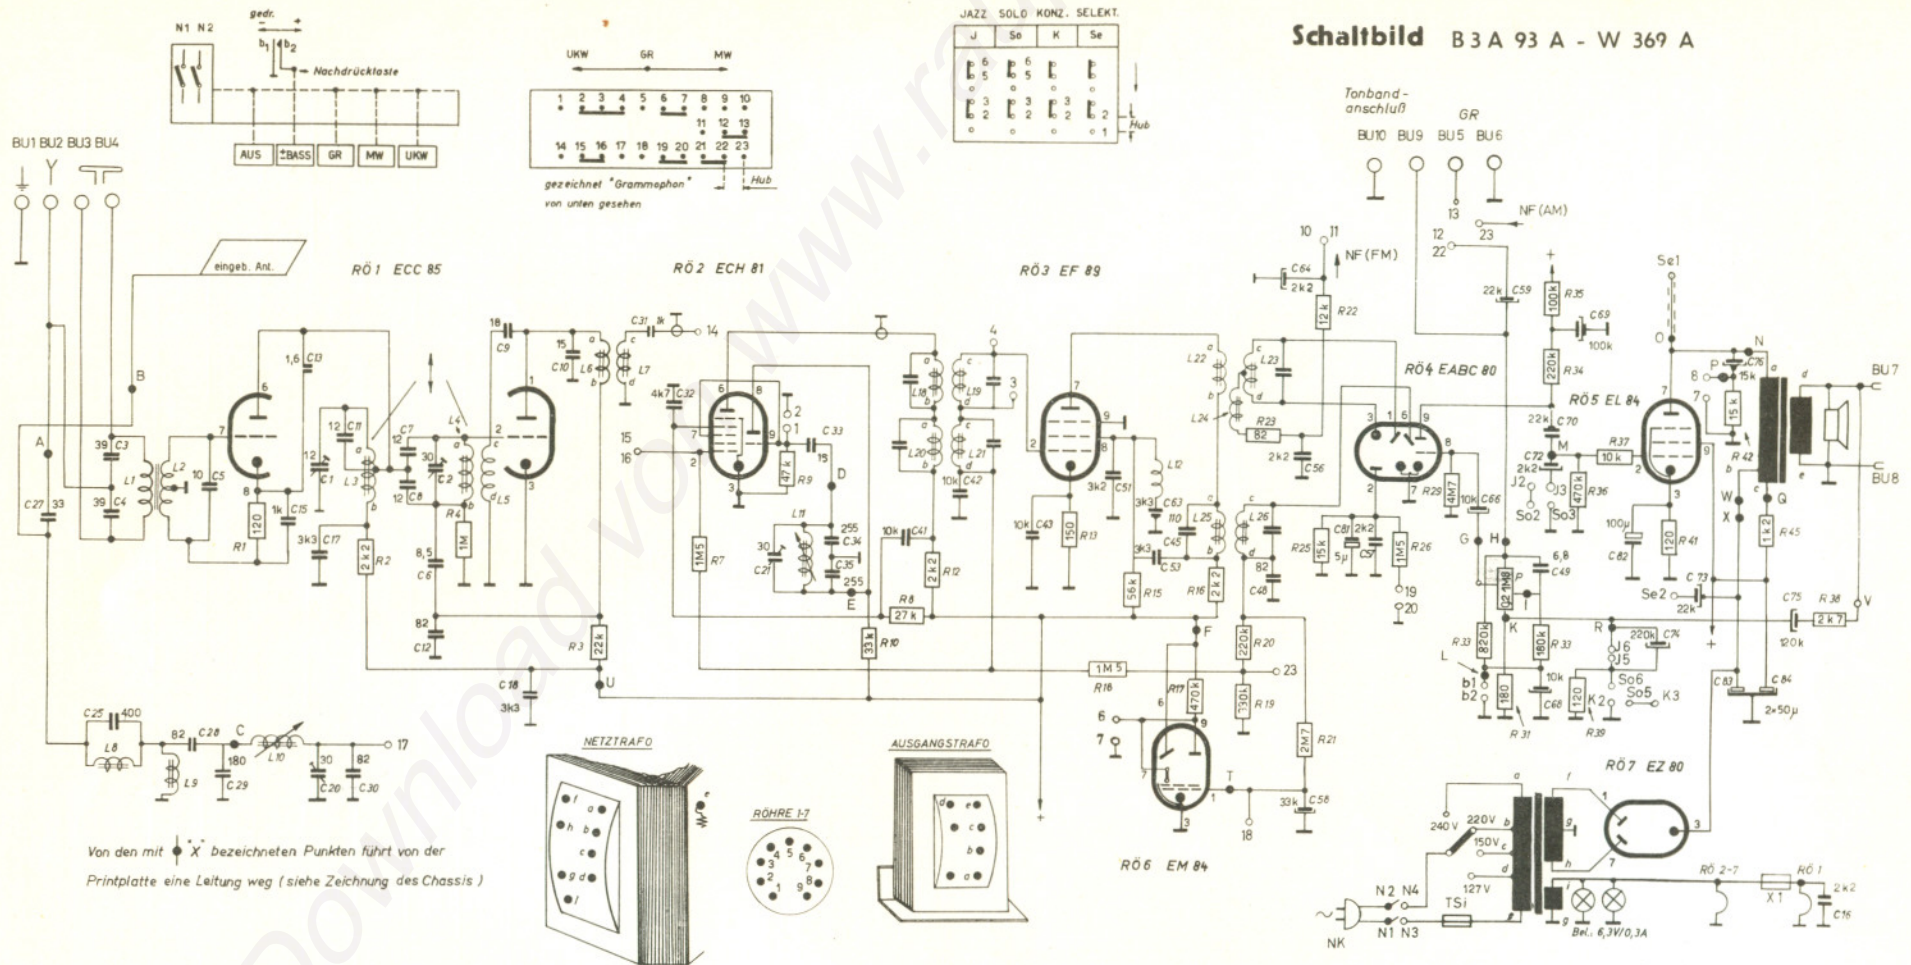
Schaltbild B 3 A 93 A - W 369 A

N1 N2 gedr. $b_1$ $b_2$ Nachdrücktaste
AUS ±BASS GR MW UKW

UKW GR MW
1 2 3 4 5 6 7 8 9 10 11 12 13 14 15 16 17 18 19 20 21 22 23
gezeichnet "Grammophon" von unten gesehen
Hub

JAZZ SOLO KONZ. SELEKT.
J So K Se
Hub

Tonband-anschluß
BU10 BU9 BU5 BU6
GR

BU1 BU2 BU3 BU4

eingeb. Ant.

RÖ1 ECC 85
RÖ2 ECH 81
RÖ3 EF 89
RÖ4 EABC 80
RÖ5 EL 84
RÖ6 EM 84
RÖ7 EZ 80

NF (FM)
NF (AM)
Se1
BU7
BU8
Se2

A B C D E F G H K L M N P Q R T U V W X

C27 33 C3 39 C4 39 L1 L2 10 C5 1,6 C13 R1 120 1k C15 3k3 C17 12 C1 12 C11 L3 R2 2k2 C7 12 C8 12 30 C2 L4 R4 1M L5 8,5 C6 82 C12 R3 22k C18 3k3 18 C9 15 C10 L6 L7 C31 1k 14 4k7 C32 15 16 R7 1M5 R9 47k C33 2 1 15 L11 30 C21 255 C34 C35 255 R8 27k R10 33k 10k C41 R12 2k2 L18 L19 L20 L21 10k C42 4 3 10k C43 150 R13 3k2 C51 L12 3k3 C63 110 C45 3k3 C53 R15 56k R16 2k2 L22 L24 R23 82 2k2 C56 L23 L25 L26 82 C48 R20 220k R19 330k R18 1M5 23 R17 470k 6 7 R21 2M7 33k C58 T 18 C64 2k2 R22 12k 10 11 12 22 13 23 R25 15k C81 5µ C57 2k2 R26 1M5 19 20 R29 4M7 10k C66 22k C59 R35 100k C69 100k R34 220k 22k C70 C72 2k2 J2 J3 So2 So3 R36 470k R37 10k 100µ C82 120 R41 C73 22k R42 15k 15k 1k2 R45 C75 120k R38 2k7 6,8 C49 2M8 R31 180 R33 820k R33 180k C68 10k R39 120 K2 J6 J5 So6 So5 K3 220k C74 b1 b2 C83 C84 2×50µ 8 7 9 O

C25 400 L8 82 C28 L9 C29 180 L10 30 C20 82 C30 17

NETZTRAFO
AUSGANGSTRAFO
RÖHRE 1-7

240 V 220 V 150 V 127 V TSi N2 N4 N1 N3 NK Bel. 6,3V/0,3A RÖ 2-7 RÖ 1 X1 2k2 C16

Von den mit ✦"X" bezeichneten Punkten führt von der Printplatte eine Leitung weg (siehe Zeichnung des Chassis)